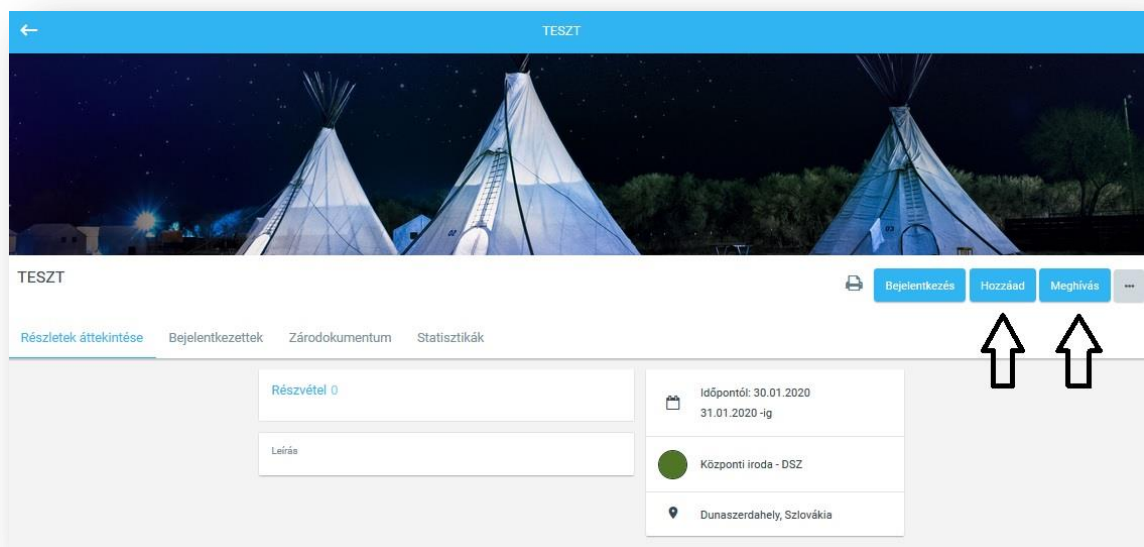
TESZT

TESZT

Bejelentkezés Hozzáad Meghívás ···

Részletek áttekintése Bejelentkezettek Zárodokumentum Statisztikák

Részvétel 0

Leírás

Időpontól: 30.01.2020
31.01.2020 -ig

Központi iroda - DSZ

Dunaszerdahely, Szlovákia